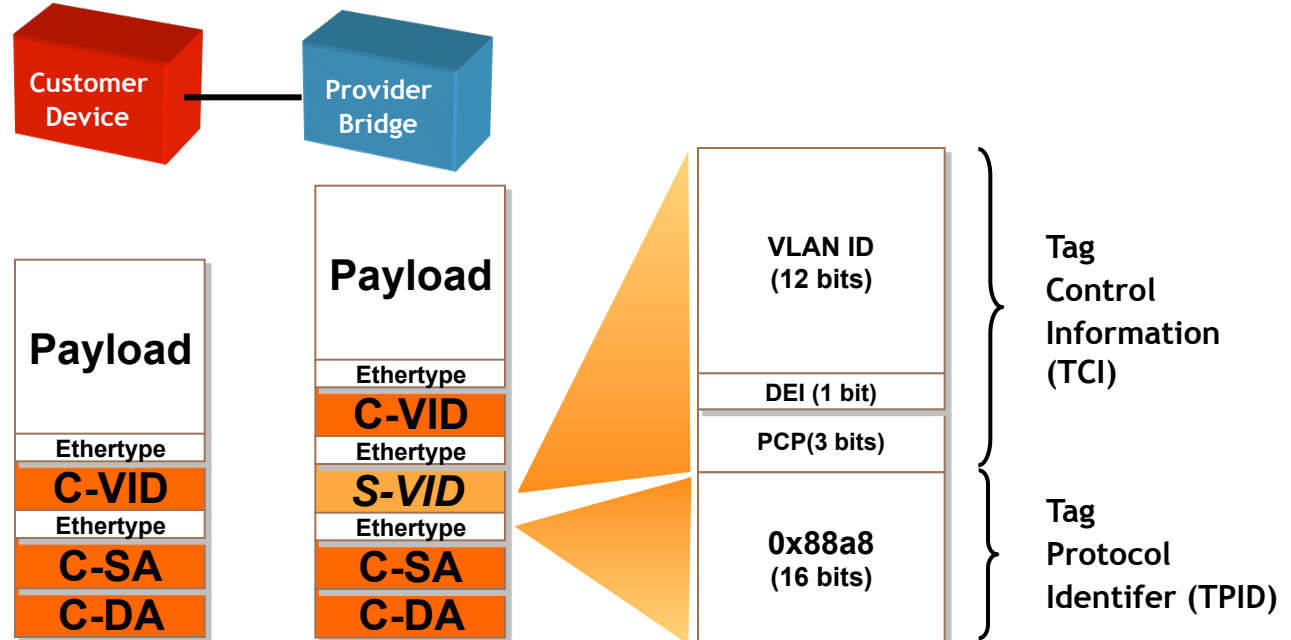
Customer Device

Provider Bridge

Payload
Ethertype
C-VID
Ethertype
C-SA
C-DA

Payload
Ethertype
C-VID
Ethertype
S-VID
Ethertype
C-SA
C-DA

VLAN ID
(12 bits)
DEI (1 bit)
PCP(3 bits)
0x88a8
(16 bits)

Tag Control Information (TCI)

Tag Protocol Identifer (TPID)